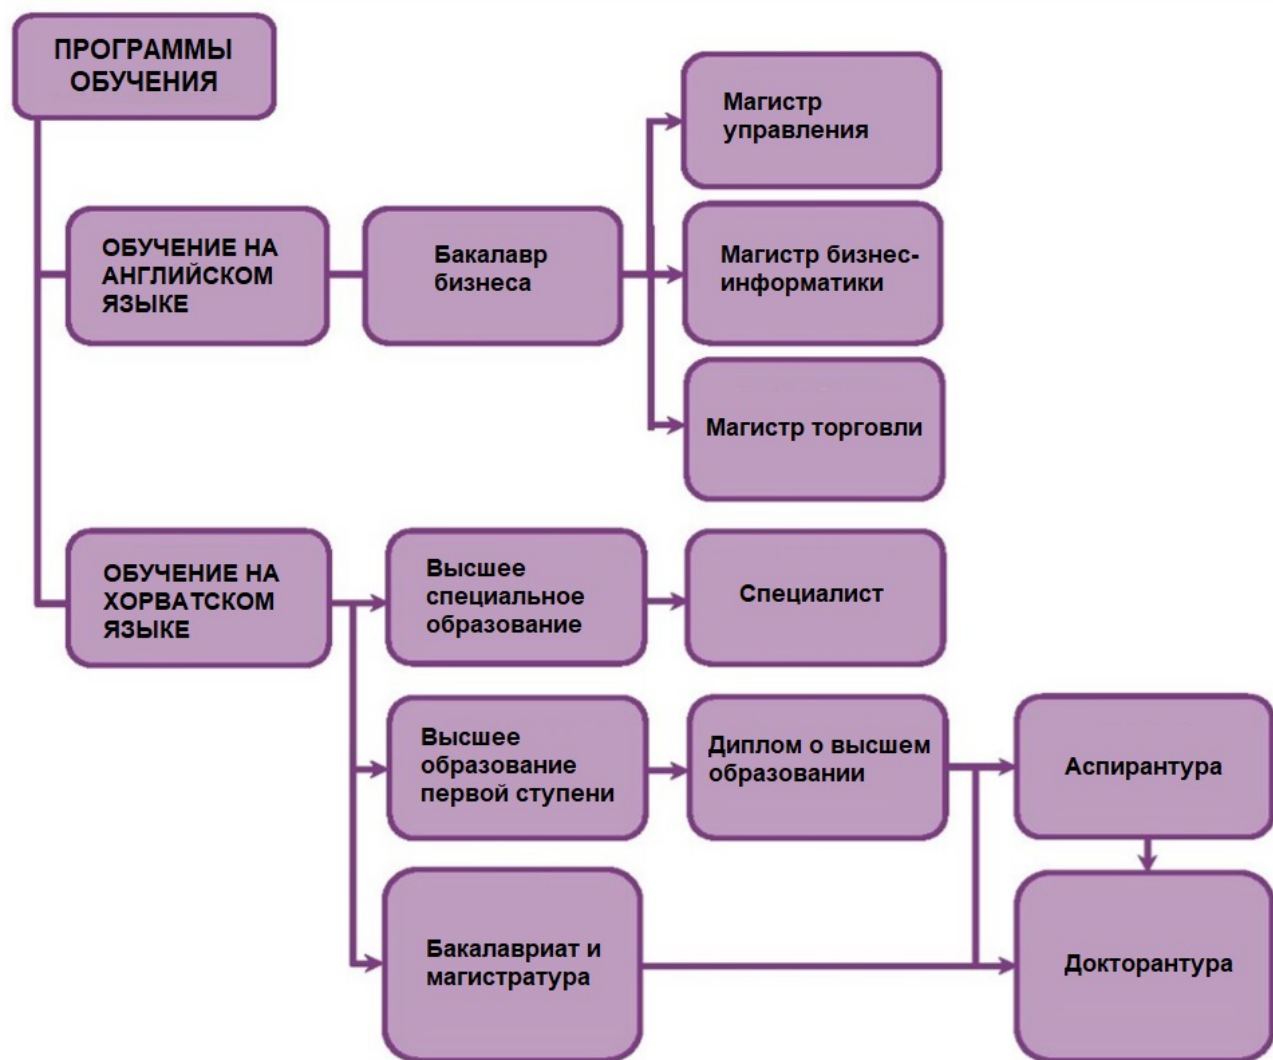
ПРОГРАММЫ ОБУЧЕНИЯ

ОБУЧЕНИЕ НА АНГЛИЙСКОМ ЯЗЫКЕ

Бакалавр бизнеса

Магистр управления

Магистр бизнес-информатики

Магистр торговли

ОБУЧЕНИЕ НА ХОРВАТСКОМ ЯЗЫКЕ

Высшее специальное образование

Специалист

Высшее образование первой ступени

Диплом о высшем образовании

Аспирантура

Бакалавриат и магистратура

Докторантура